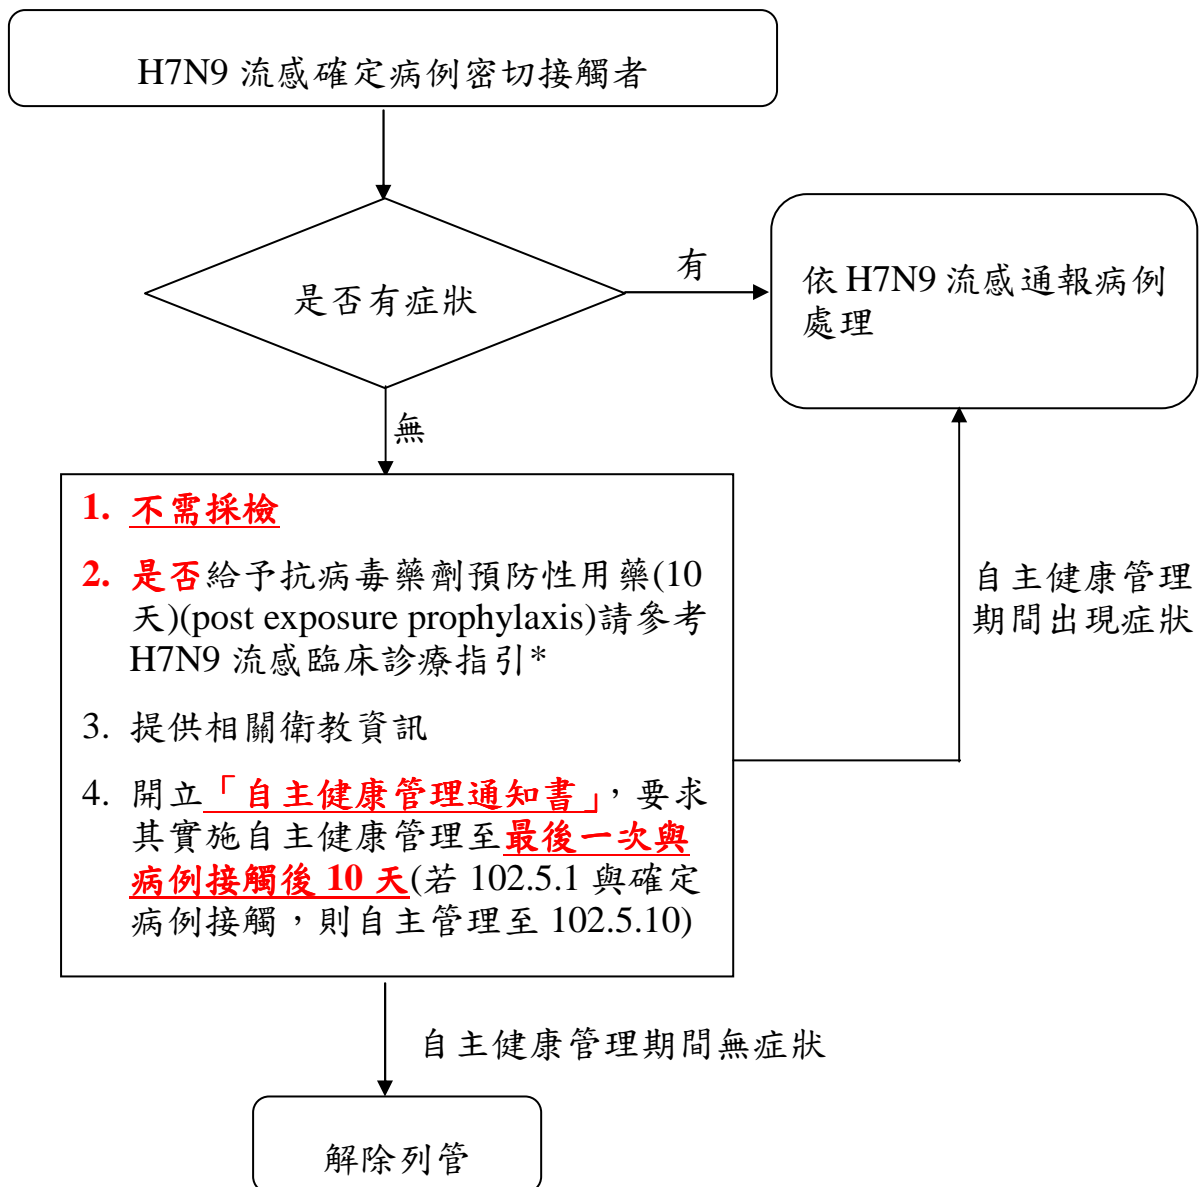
H7N9 流感確定病例密切接觸者

是否有症狀

有

依 H7N9 流感通報病例處理

無

1. 不需採檢

2. 是否給予抗病毒藥劑預防性用藥(10 天)(post exposure prophylaxis)請參考 H7N9 流感臨床診療指引*

3. 提供相關衛教資訊

4. 開立「自主健康管理通知書」，要求其實施自主健康管理至最後一次與病例接觸後 10 天(若 102.5.1 與確定病例接觸，則自主管理至 102.5.10)

自主健康管理期間出現症狀

自主健康管理期間無症狀

解除列管